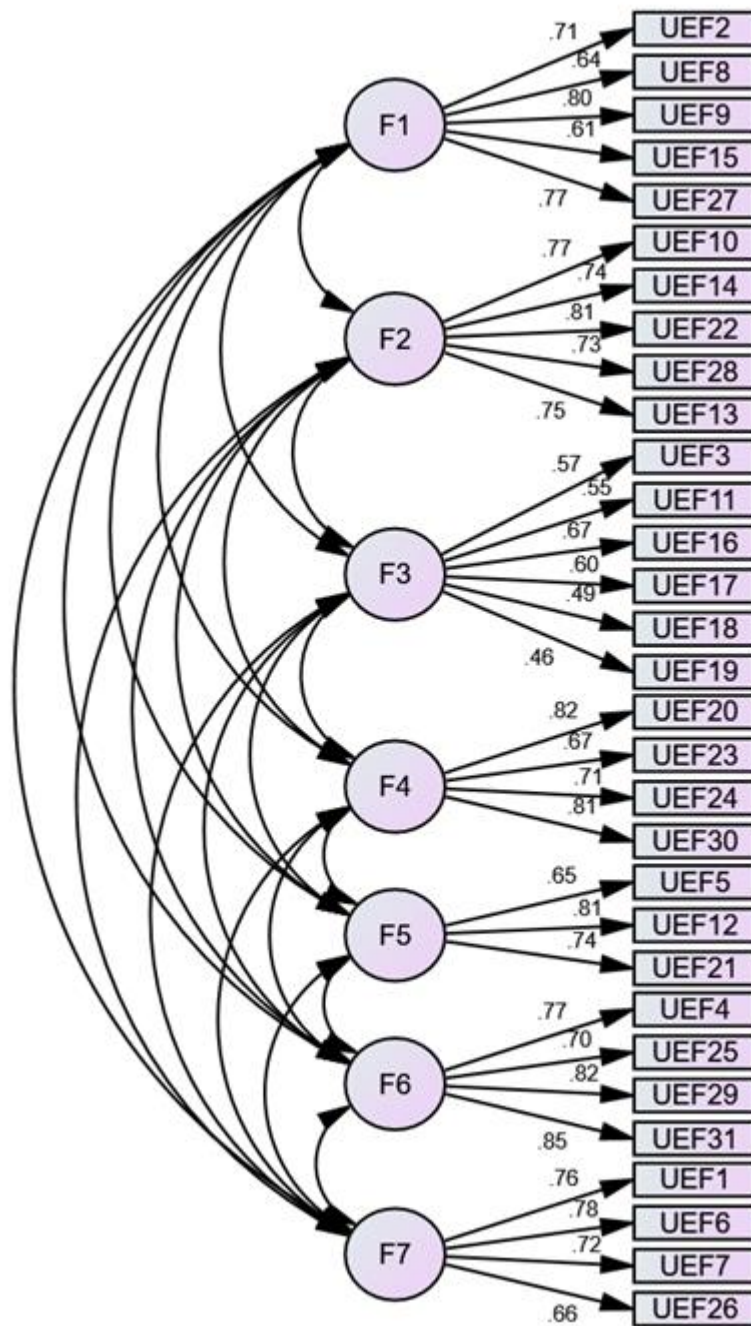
.71 UEF2
.64 UEF8
.80 UEF9
.61 UEF15
.77 UEF27
F1

.77 UEF10
.74 UEF14
.81 UEF22
.73 UEF28
.75 UEF13
F2

.57 UEF3
.55 UEF11
.67 UEF16
.60 UEF17
.49 UEF18
.46 UEF19
F3

.82 UEF20
.67 UEF23
.71 UEF24
.81 UEF30
F4

.65 UEF5
.81 UEF12
.74 UEF21
F5

.77 UEF4
.70 UEF25
.82 UEF29
.85 UEF31
F6

.76 UEF1
.78 UEF6
.72 UEF7
.66 UEF26
F7